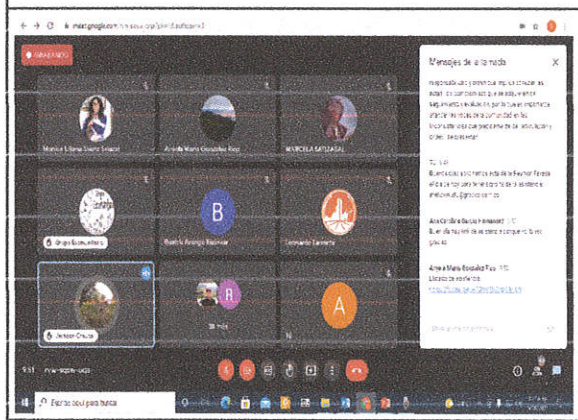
meet.google.com/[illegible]

GRABANDO

Mensajes de la llamada

X

Monica Liliana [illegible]

Aurelia Maria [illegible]

MARCELA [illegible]

Grupo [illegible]

Beatriz Arango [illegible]

Leonardo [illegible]

Jeisson Ovalle

B

A

R

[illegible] más

Tú

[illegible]

Ana Carolina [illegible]

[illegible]

Ana Maria González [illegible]

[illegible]

9:51

Escribe aquí para buscar